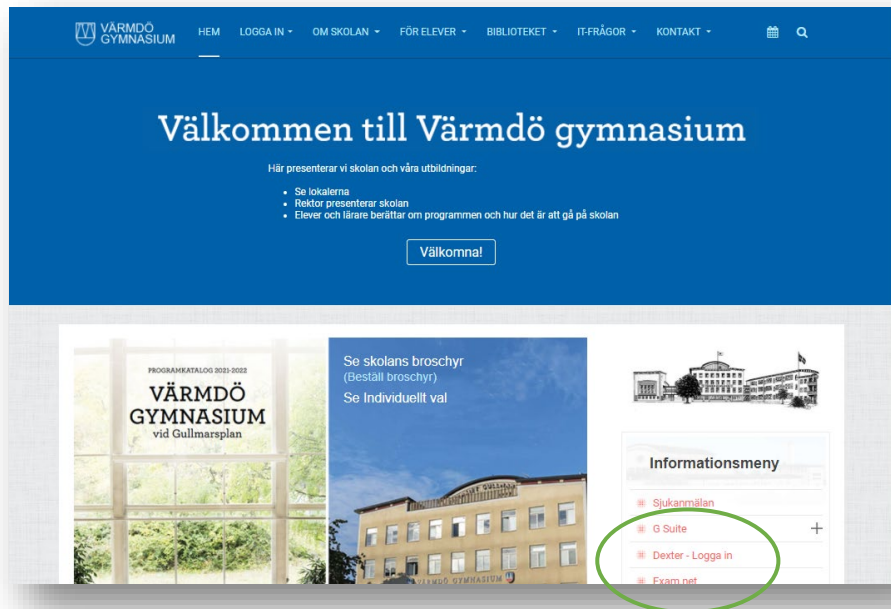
VÄRMDÖ GYMNASIUM

HEM LOGGA IN ▾ OM SKOLAN ▾ FÖR ELEVER ▾ BIBLIOTEKET ▾ IT-FRÅGOR ▾ KONTAKT ▾

Välkommen till Värmdö gymnasium

Här presenterar vi skolan och våra utbildningar:

- Se lokalerna
- Rektor presenterar skolan
- Elever och lärare berättar om programmen och hur det är att gå på skolan

Välkomna!

PROGRAMKATALOG 2021-2022

VÄRMDÖ GYMNASIUM

vid Gullmarsplan

Se skolans broschyr

(Beställ broschyr)

Se Individuellt val

VÄRMDÖ GYMNASIUM

Informationsmeny

Sjukanmälan

G Suite +

Dexter - Logga in

Exam.net